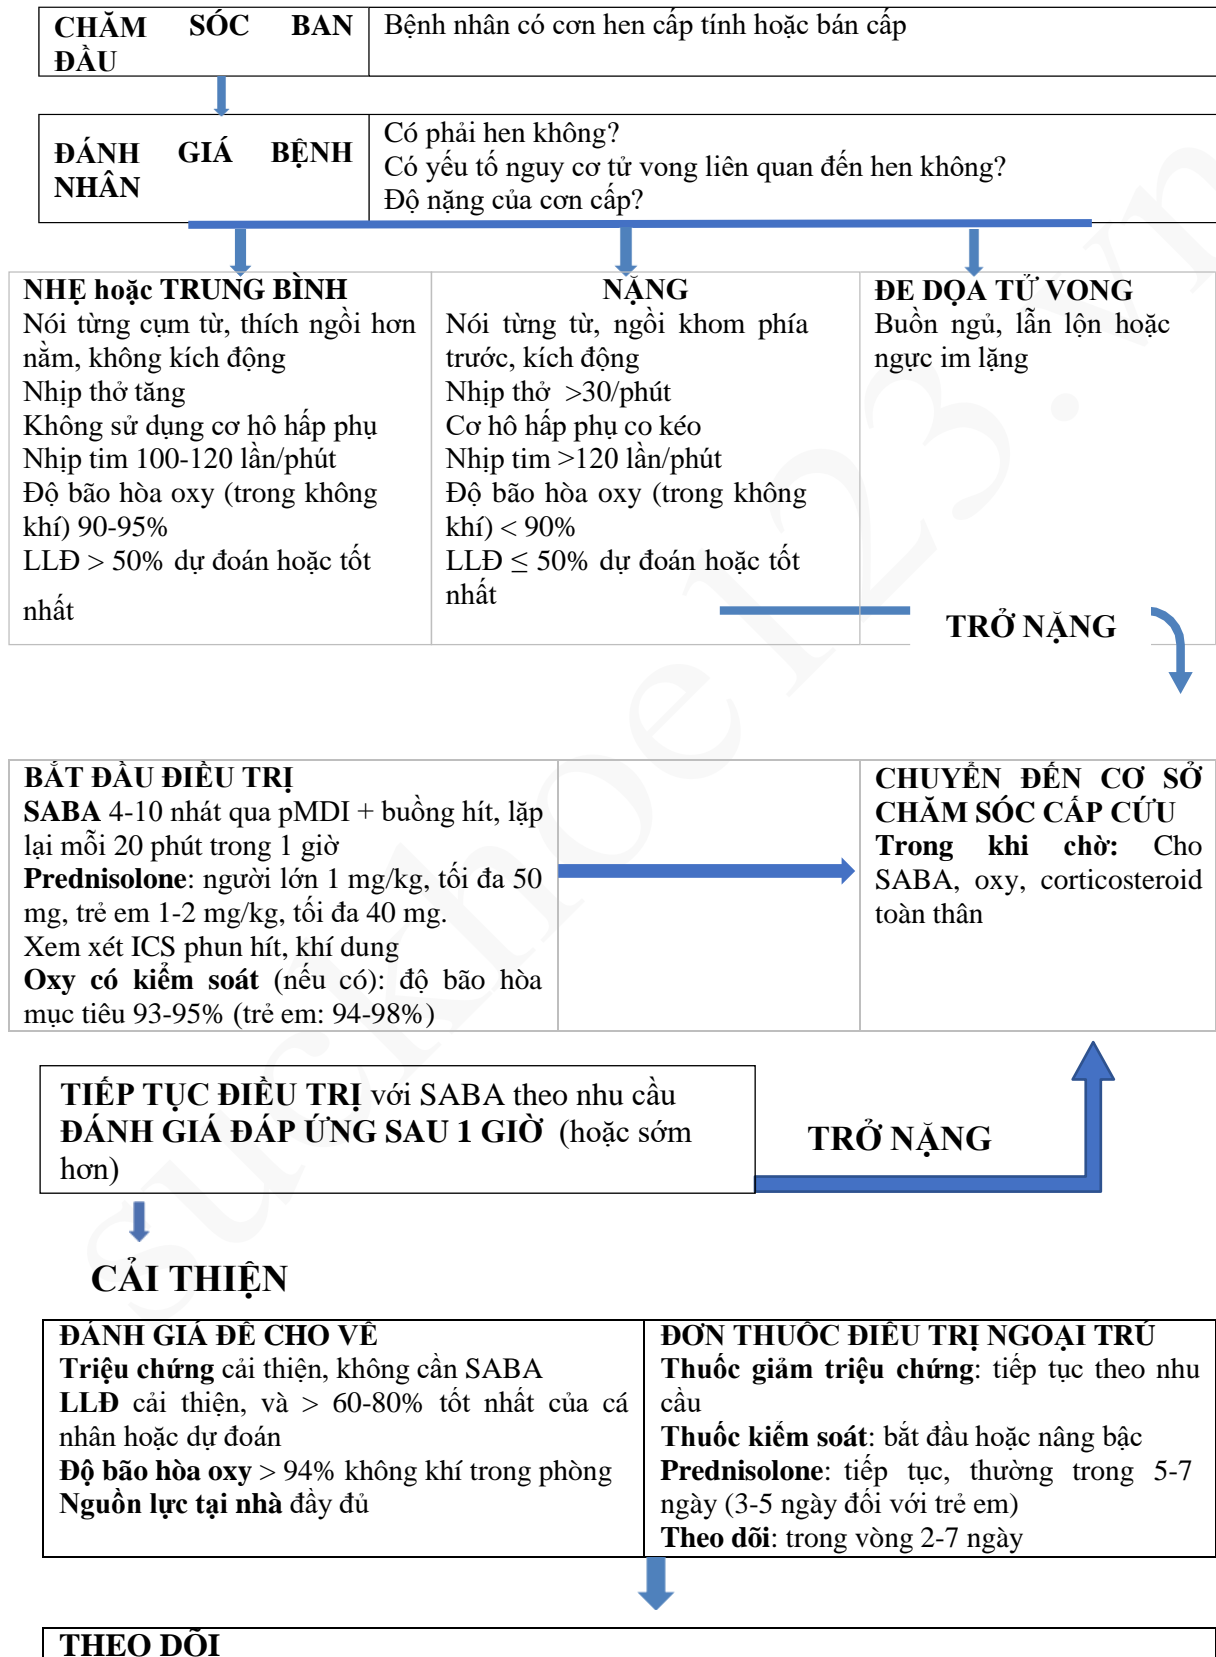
CHĂM SÓC BAN ĐẦU

Bệnh nhân có cơn hen cấp tính hoặc bán cấp

ĐÁNH GIÁ BỆNH NHÂN

Có phải hen không?
Có yếu tố nguy cơ tử vong liên quan đến hen không?
Độ nặng của cơn cấp?

NHẸ hoặc TRUNG BÌNH
Nói từng cụm từ, thích ngồi hơn nằm, không kích động
Nhịp thở tăng
Không sử dụng cơ hô hấp phụ
Nhịp tim 100-120 lần/phút
Độ bão hòa oxy (trong không khí) 90-95%
LLĐ > 50% dự đoán hoặc tốt nhất

NẶNG
Nói từng từ, ngồi khom phía trước, kích động
Nhịp thở >30/phút
Cơ hô hấp phụ co kéo
Nhịp tim >120 lần/phút
Độ bão hòa oxy (trong không khí) < 90%
LLĐ ≤ 50% dự đoán hoặc tốt nhất

ĐE DỌA TỬ VONG
Buồn ngủ, lẫn lộn hoặc ngực im lặng

TRỞ NẶNG

BẮT ĐẦU ĐIỀU TRỊ
SABA 4-10 nhát qua pMDI + buồng hít, lặp lại mỗi 20 phút trong 1 giờ
Prednisolone: người lớn 1 mg/kg, tối đa 50 mg, trẻ em 1-2 mg/kg, tối đa 40 mg.
Xem xét ICS phun hít, khí dung
Oxy có kiểm soát (nếu có): độ bão hòa mục tiêu 93-95% (trẻ em: 94-98%)

CHUYỂN ĐẾN CƠ SỞ CHĂM SÓC CẤP CỨU
Trong khi chờ: Cho SABA, oxy, corticosteroid toàn thân

TIẾP TỤC ĐIỀU TRỊ với SABA theo nhu cầu
ĐÁNH GIÁ ĐÁP ỨNG SAU 1 GIỜ (hoặc sớm hơn)

TRỞ NẶNG

CẢI THIỆN

ĐÁNH GIÁ ĐỂ CHO VỀ
Triệu chứng cải thiện, không cần SABA
LLĐ cải thiện, và > 60-80% tốt nhất của cá nhân hoặc dự đoán
Độ bão hòa oxy > 94% không khí trong phòng
Nguồn lực tại nhà đầy đủ

ĐƠN THUỐC ĐIỀU TRỊ NGOẠI TRÚ
Thuốc giảm triệu chứng: tiếp tục theo nhu cầu
Thuốc kiểm soát: bắt đầu hoặc nâng bậc
Prednisolone: tiếp tục, thường trong 5-7 ngày (3-5 ngày đối với trẻ em)
Theo dõi: trong vòng 2-7 ngày

THEO DÕI